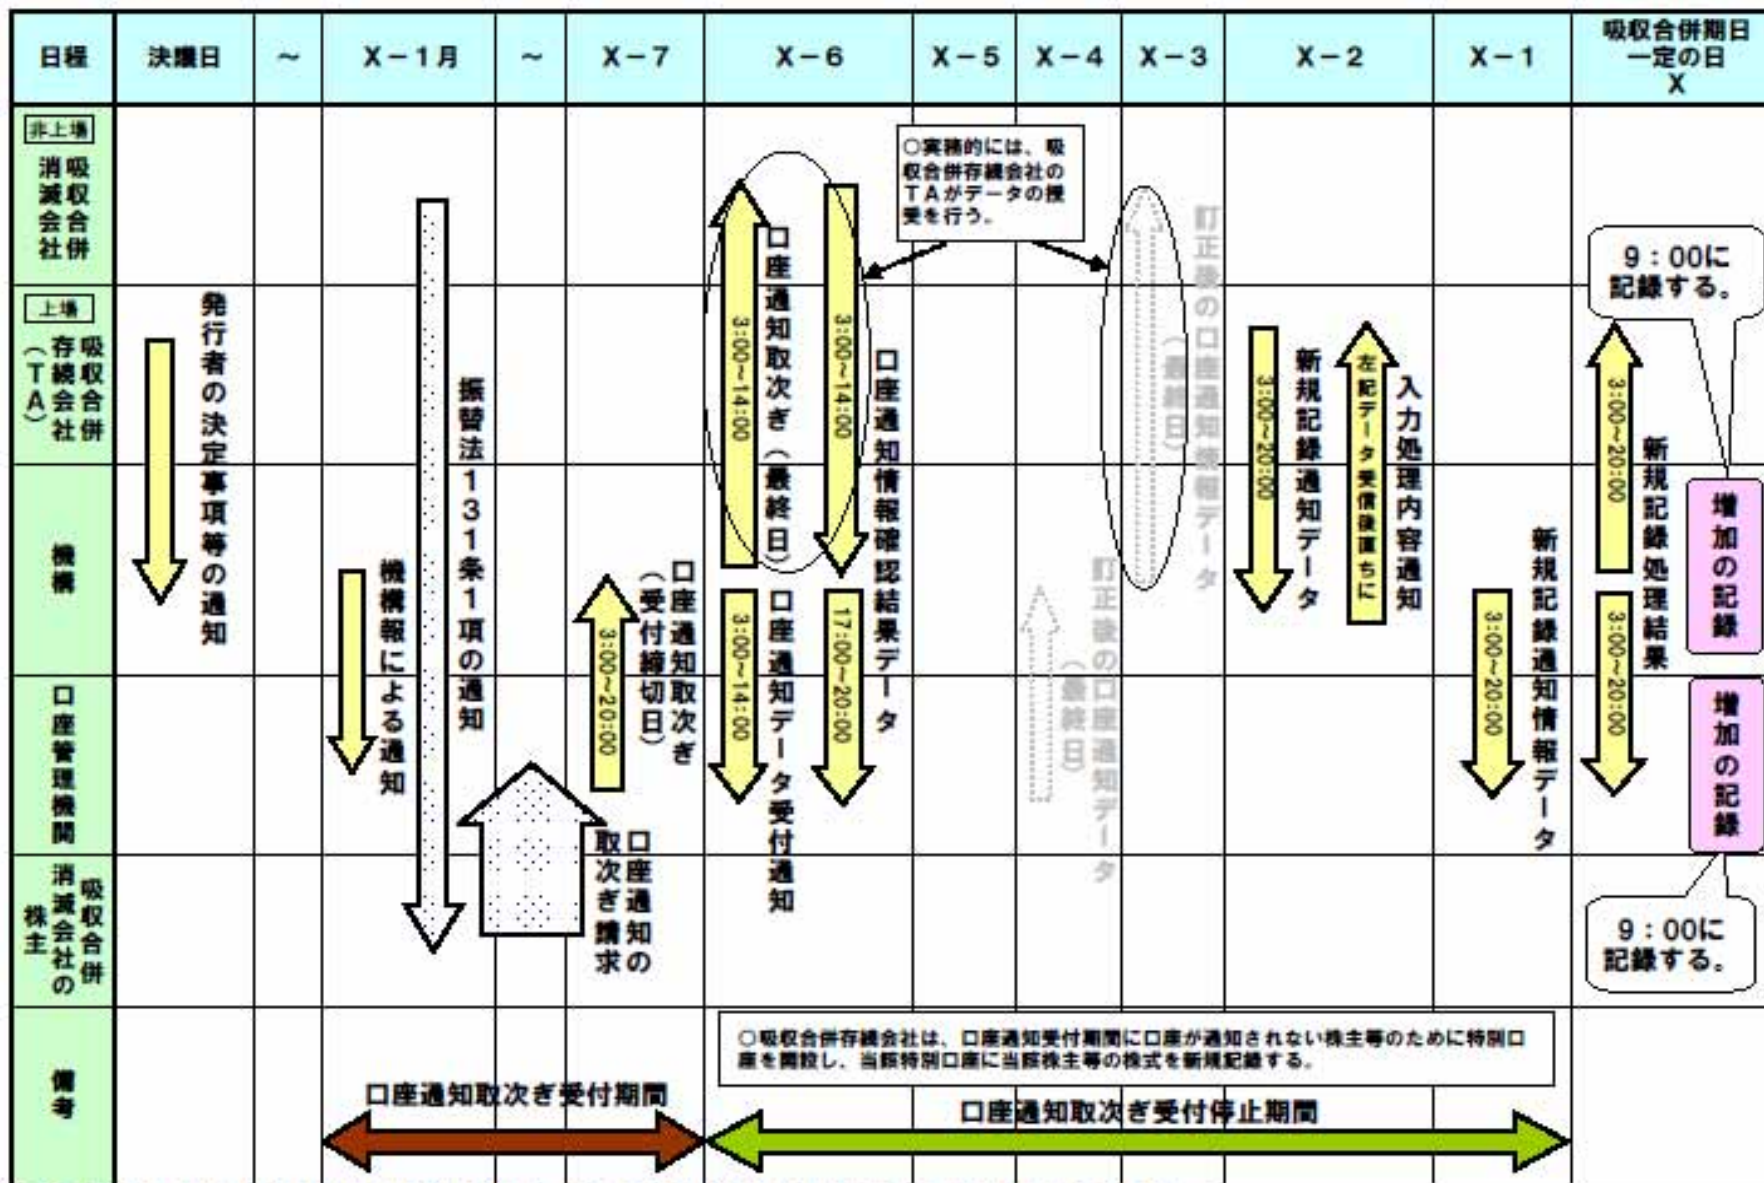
| 日程 | 決議日 | ～ | X－1月 | ～ | X－7 | X－6 | X－5 | X－4 | X－3 | X－2 | X－1 | 吸収合併期日 一定の日 X |
|---|---|---|---|---|---|---|---|---|---|---|---|---|
| 非上場 吸収合併消滅会社 | | | | | | | | | | | | |
| 上場 吸収合併存続会社（TA） | | | | | | | | | | | | |
| 機構 | | | | | | | | | | | | |
| 口座管理機関 | | | | | | | | | | | | |
| 吸収合併消滅会社の株主 | | | | | | | | | | | | |
| 備考 | | | | | | | | | | | | |

発行者の決定事項等の通知

振替法131条1項の通知

機構報による通知

口座通知取次ぎ請求

口座通知取次ぎ（受付締切日）

3:00~20:00

口座通知取次ぎ（最終日）

3:00~14:00

3:00~14:00

口座通知データ受付通知

3:00~14:00

口座通知情報確認結果データ

17:00~20:00

○実務的には、吸収合併存続会社のTAがデータの授受を行う。

訂正後の口座通知情報データ（最終日）

訂正後の口座通知データ（最終日）

新規記録通知データ

3:00~20:00

左記データ受信後直ちに

入力処理内容通知

新規記録通知情報データ

3:00~20:00

3:00~20:00

新規記録処理結果

3:00~20:00

9：00に記録する。

増加の記録

増加の記録

9：00に記録する。

○吸収合併存続会社は、口座通知受付期間に口座が通知されない株主等のために特別口座を開設し、当該特別口座に当該株主等の株式を新規記録する。

口座通知取次ぎ受付期間

口座通知取次ぎ受付停止期間